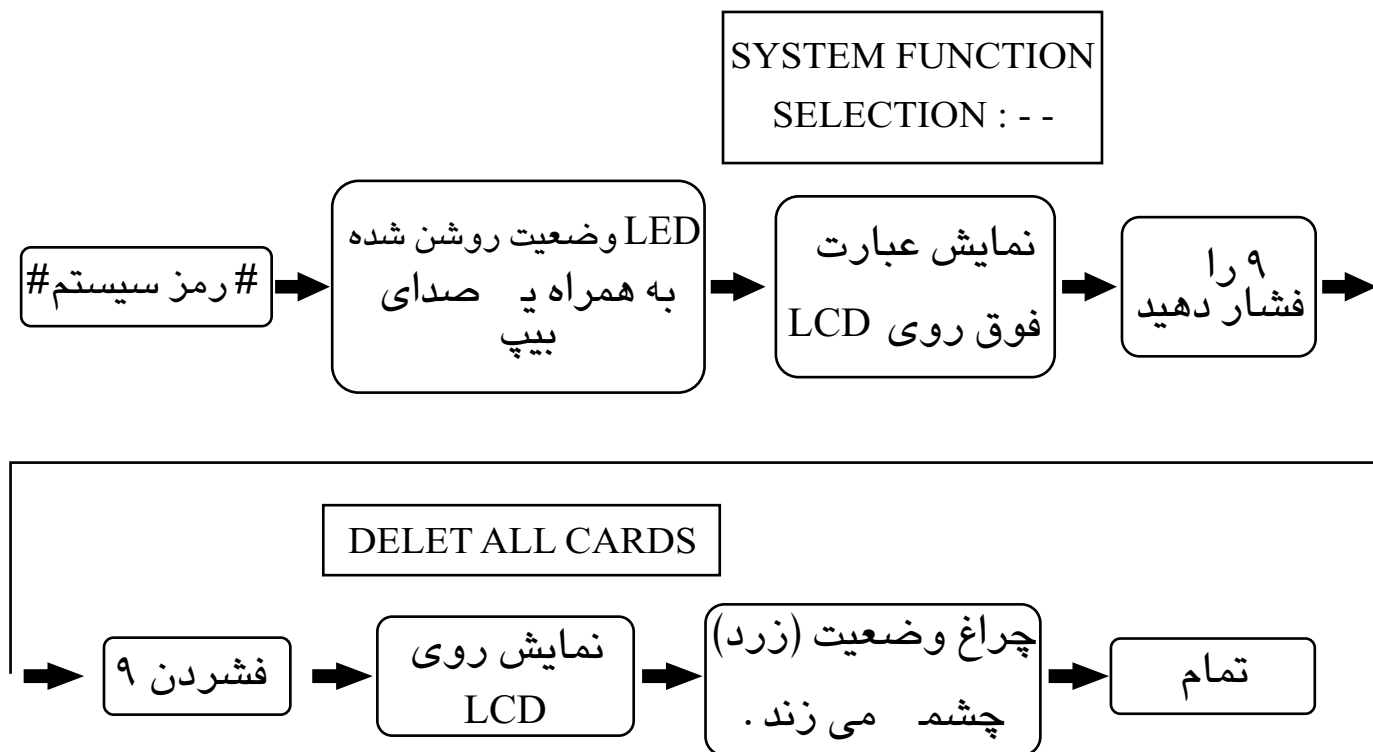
SYSTEM FUNCTION SELECTION : - -

#رمز سیستم#

LED وضعیت روشن شده به همراه یـ صدای بیپ

نمایش عبارت فوق روی LCD

۹ را فشار دهید

DELET ALL CARDS

فشردن ۹

نمایش روی LCD

چراغ وضعیت (زرد) چشمـ می زند.

تمام